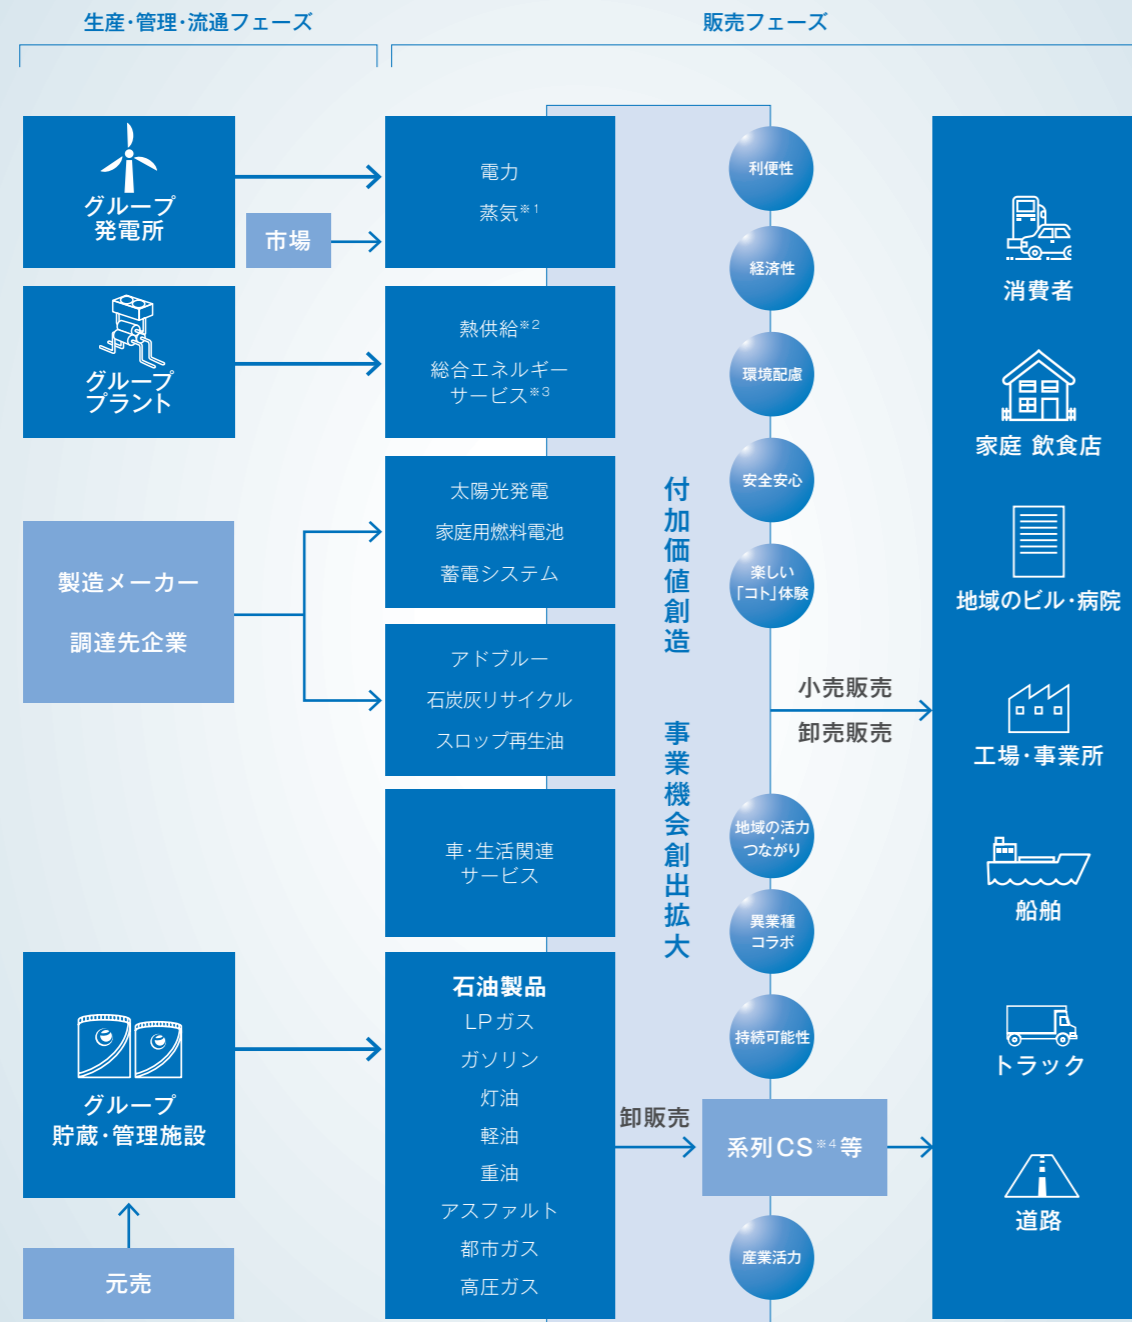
生産·管理·流通フェーズ

販売フェーズ

グループ発電所

市場

電力
蒸気$^{※1}$

グループプラント

熱供給$^{※2}$
総合エネルギーサービス$^{※3}$

製造メーカー
調達先企業

太陽光発電
家庭用燃料電池
蓄電システム

アドブルー
石炭灰リサイクル
スロップ再生油

車·生活関連サービス

グループ
貯蔵·管理施設

元売

石油製品
LPガス
ガソリン
灯油
軽油
重油
アスファルト
都市ガス
高圧ガス

付加価値創造

事業機会創出拡大

利便性
経済性
環境配慮
安全安心
楽しい「コト」体験
地域の活力つながり
異業種コラボ
持続可能性
産業活力

小売販売
卸売販売

卸販売

系列CS$^{※4}$等

消費者
家庭 飲食店
地域のビル·病院
工場·事業所
船舶
トラック
道路